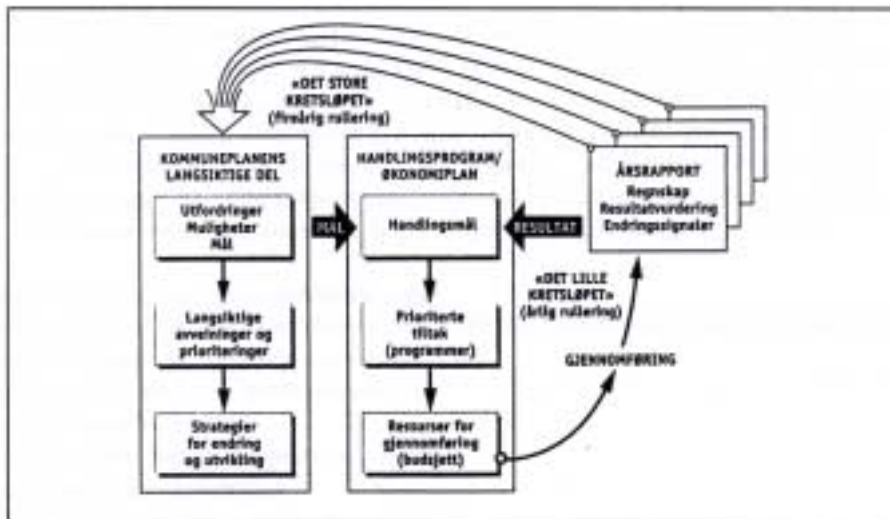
«DET STORE KRETSLØPET» (fireårig rullering)

KOMMUNEPLANENS LANGSIKTIGE DEL

Utfordringer
Muligheter
Mål

Langsiktige avveininger og prioriteringer

Strategier for endring og utvikling

MÅL

HANDLINGSPROGRAM/ ØKONOMIPLAN

Handlingsmål

Prioriterte tiltak (programmer)

Ressurser for gjennomføring (budsjett)

RESULTAT

ÅRSRAPPORT
Regnskap
Resultatvurdering
Endringssignaler

«DET LILLE KRETSLØPET» (årlig rullering)

GJENNOMFØRING